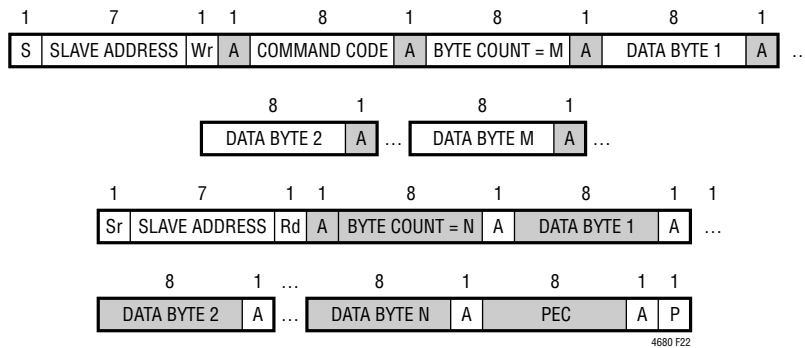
1 7 1 1 8 1 8 1 8 1

| S | SLAVE ADDRESS | Wr | A | COMMAND CODE | A | BYTE COUNT = M | A | DATA BYTE 1 | A |
|---|---|---|---|---|---|---|---|---|---|

…

8 1 8 1

| DATA BYTE 2 | A |
|---|---|

…

| DATA BYTE M | A |
|---|---|

…

1 7 1 1 8 1 8 1 1

| Sr | SLAVE ADDRESS | Rd | A | BYTE COUNT = N | A | DATA BYTE 1 | A |
|---|---|---|---|---|---|---|---|

…

8 1 … 8 1 8 1 1

| DATA BYTE 2 | A |
|---|---|

…

| DATA BYTE N | A | PEC | A | P |
|---|---|---|---|---|

4680 F22